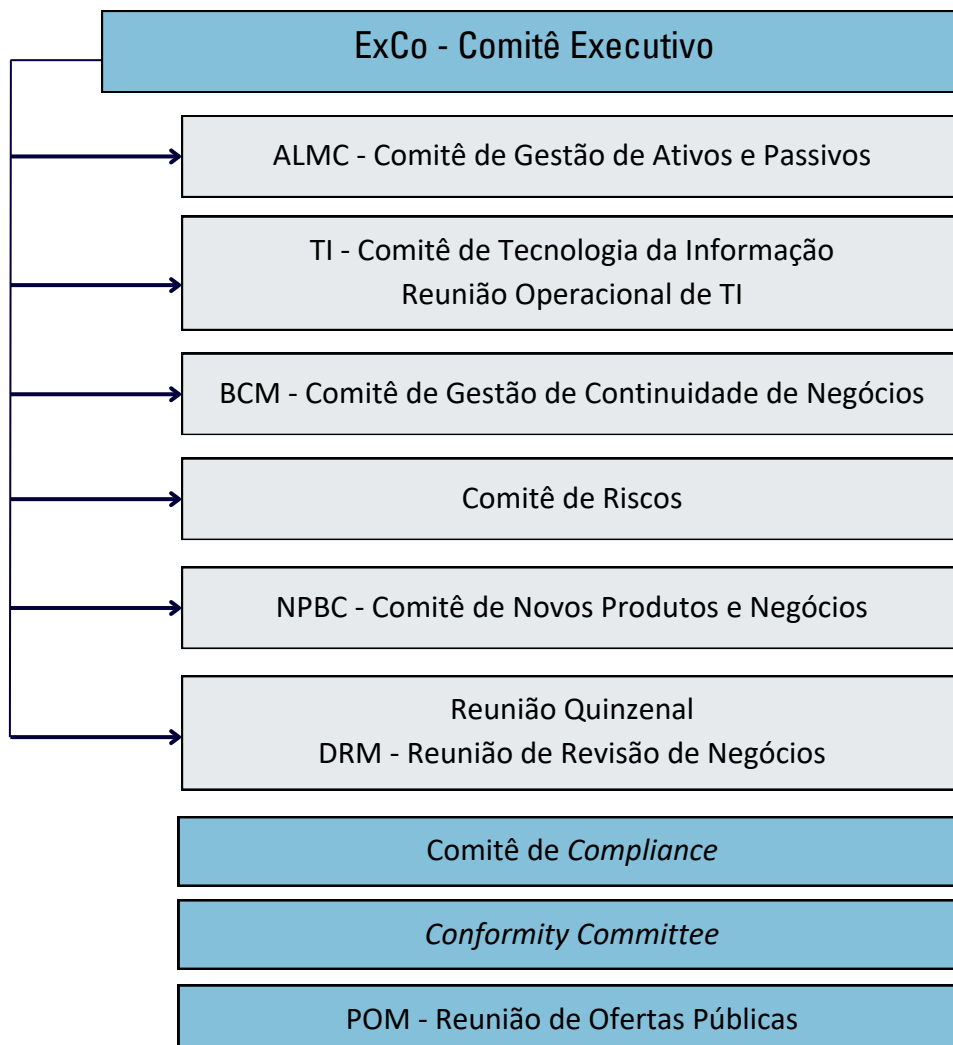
ExCo - Comitê Executivo

ALMC - Comitê de Gestão de Ativos e Passivos

TI - Comitê de Tecnologia da Informação
Reunião Operacional de TI

BCM - Comitê de Gestão de Continuidade de Negócios

Comitê de Riscos

NPBC - Comitê de Novos Produtos e Negócios

Reunião Quinzenal
DRM - Reunião de Revisão de Negócios

Comitê de Compliance

Conformity Committee

POM - Reunião de Ofertas Públicas